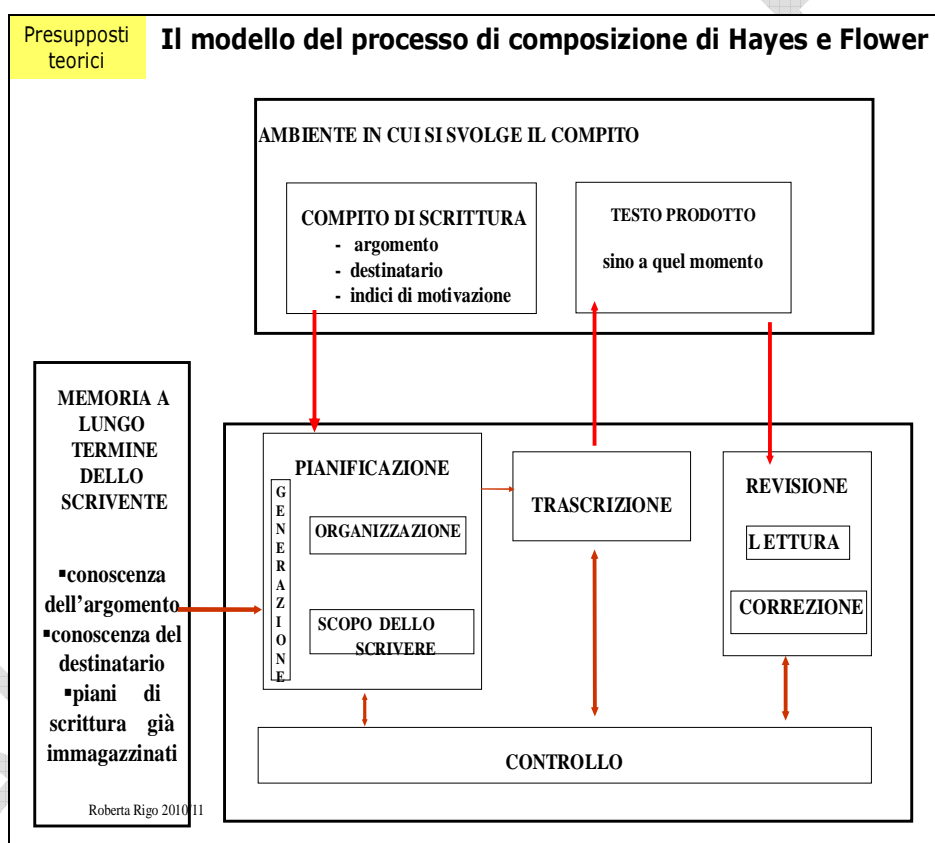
Presupposti teorici

Il modello del processo di composizione di Hayes e Flower

AMBIENTE IN CUI SI SVOLGE IL COMPITO

COMPITO DI SCRITTURA
- argomento
- destinatario
- indici di motivazione

TESTO PRODOTTO
sino a quel momento

MEMORIA A LUNGO TERMINE DELLO SCRIVENTE

▪conoscenza dell'argomento
▪conoscenza del destinatario
▪piani di scrittura già immagazzinati

PIANIFICAZIONE

GENERAZIONE

ORGANIZZAZIONE

SCOPO DELLO SCRIVERE

TRASCRIZIONE

REVISIONE

LETTURA

CORREZIONE

CONTROLLO

Roberta Rigo 2010/11